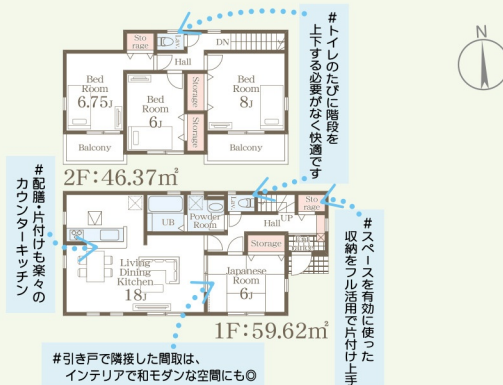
Storage
Lav
DN
Hall
Bed Room 6.75J
Bed Room 6J
Storage
Storage
Bed Room 8J
Balcony
Balcony
2F:46.37㎡

#トイレのたびに階段を上下する必要がなく快適です

#配膳・片付けも楽々のカウンターキッチン

UB
Powder Room
Lav
Storage
UP
Hall
Storage
Living Dining Kitchen 18J
Japanese Room 6J
1F:59.62㎡

#スペースを有効に使った収納をフル活用で片付け上手

#引き戸で隣接した間取は、インテリアで和モダンな空間にも◎

N